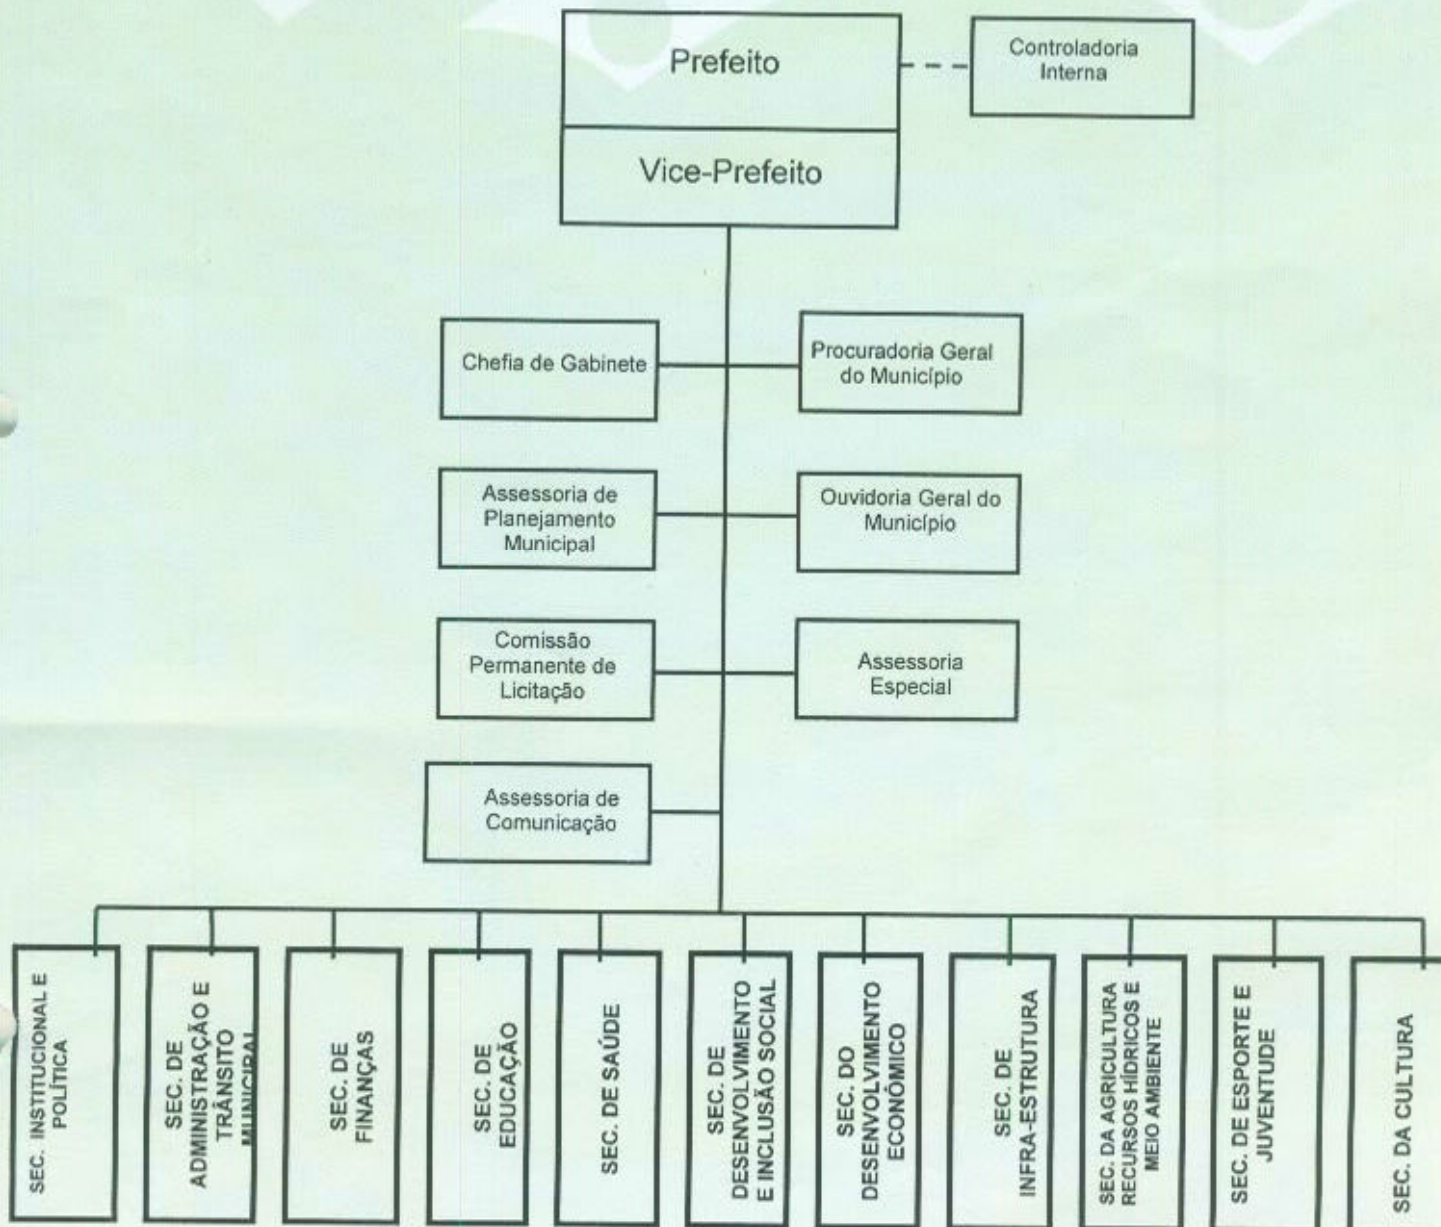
Prefeito

Controladoria Interna

Vice-Prefeito

Chefia de Gabinete

Procuradoria Geral do Município

Assessoria de Planejamento Municipal

Ouvidoria Geral do Município

Comissão Permanente de Licitação

Assessoria Especial

Assessoria de Comunicação

SEC. INSTITUCIONAL E POLÍTICA

SEC. DE ADMINISTRAÇÃO E TRÂNSITO MUNICIPAL

SEC. DE FINANÇAS

SEC. DE EDUCAÇÃO

SEC. DE SAÚDE

SEC. DE DESENVOLVIMENTO E INCLUSÃO SOCIAL

SEC. DO DESENVOLVIMENTO ECONÔMICO

SEC. DE INFRA-ESTRUTURA

SEC. DA AGRICULTURA RECURSOS HÍDRICOS E MEIO AMBIENTE

SEC. DE ESPORTE E JUVENTUDE

SEC. DA CULTURA